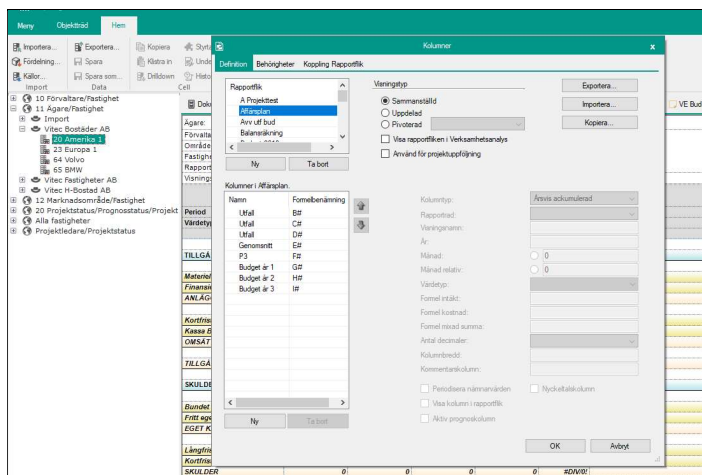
Meny Objektträd Hem

Importera... Exportera... Kopiera Styr
Fördelning... Spara Klistra in Und
Källor... Spara som... Drilldown Histo
Import Data Cell

10 Förvaltare/Fastighet
11 Ägare/Fastighet
Import
Vitec Bostäder AB
20 Amerika 1
23 Europa 1
64 Volvo
65 BMW
Vitec Fastigheter AB
Vitec H-Bostad AB
12 Marknadsområde/Fastighet
20 Projektstatus/Prognosstatus/Projekt
Alla fastigheter
Projektledare/Projektstatus

Dok
Ägare:
Förvalta
Område
Fastighe
Rapport
Visning

Period
Värdetyp

TILLGÅ
Materiel
Finansie
ANLÄGG
Kortfris
Kassa B
OMSÄT
TILLGÅ
SKULDE
Bundet
Fritt ege
EGET K
Långfris
Kortfris
SKULDER 0 0 0 0 #DIV/0!

VE Bud

Kolumner
x

Definition Behörigheter Koppling Rapportflik

Rapportflik
A Projekttest
Affärsplan
Avv utf bud
Balansräkning
Budget 2010

Ny Ta bort

Visningstyp
Sammanställd
Uppdelad
Pivoterad
Visa rapportfliken i Verksamhetsanalys
Använd för projektuppföljning

Exportera...
Importera...
Kopiera...

Kolumner i Affärsplan.

| Namn | Formelbenämning |
|---|---|
| Utfall | B# |
| Utfall | C# |
| Utfall | D# |
| Genomsnitt | E# |
| P3 | F# |
| Budget år 1 | G# |
| Budget år 2 | H# |
| Budget år 3 | I# |

Ny Ta bort

Kolumntyp: Årsvis ackumulerad
Rapportrad:
Visningsnamn:
År:
Månad: 0
Månad relativ: 0
Värdetyp:
Formel intäkt:
Formel kostnad:
Formel mixad summa:
Antal decimaler:
Kolumnbredd:
Kommentarskolumn:

Periodisera nämnarvärden
Nyckeltalskolumn
Visa kolumn i rapportflik
Aktiv prognoskolumn

OK Avbryt